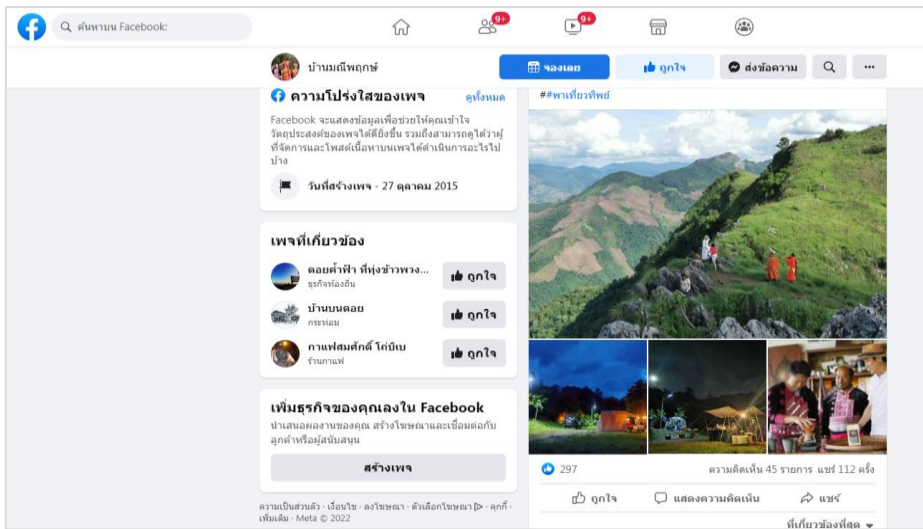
ค้นหาบน Facebook

9+

9+

บ้านมณีพฤกษ์

จองเลย

ถูกใจ

ส่งข้อความ

ความโปร่งใสของเพจ

ดูทั้งหมด

Facebook จะแสดงข้อมูลเพื่อช่วยให้คุณเข้าใจวัตถุประสงค์ของเพจได้ดียิ่งขึ้น รวมถึงสามารถดูได้ว่าผู้ที่จัดการและโพสต์เนื้อหาบนเพจได้ดำเนินการอะไรไปบ้าง

วันที่สร้างเพจ - 27 ตุลาคม 2015

เพจที่เกี่ยวข้อง

ดอยต้ำฟ้า ที่ทุ่งข้าวพวง...
ธุรกิจท้องถิ่น

ถูกใจ

บ้านบนดอย
กระท่อม

ถูกใจ

กาแฟสมศักดิ์ โก่ป๊เบ
ร้านกาแฟ

ถูกใจ

เพิ่มธุรกิจของคุณเลงใน Facebook

นำเสนอผลงานของคุณ สร้างโฆษณาและเชื่อมต่อกับลูกค้าหรือผู้สนับสนุน

สร้างเพจ

ความเป็นส่วนตัว · เงื่อนไข · ลงโฆษณา · ตัวเลือกโฆษณา · คุกกี้ · เพิ่มเติม · Meta © 2022

##พาเที่ยวทิพย์

297

ความคิดเห็น 45 รายการ แชร์ 112 ครั้ง

ถูกใจ

แสดงความคิดเห็น

แชร์

ที่เกี่ยวข้องที่สุด